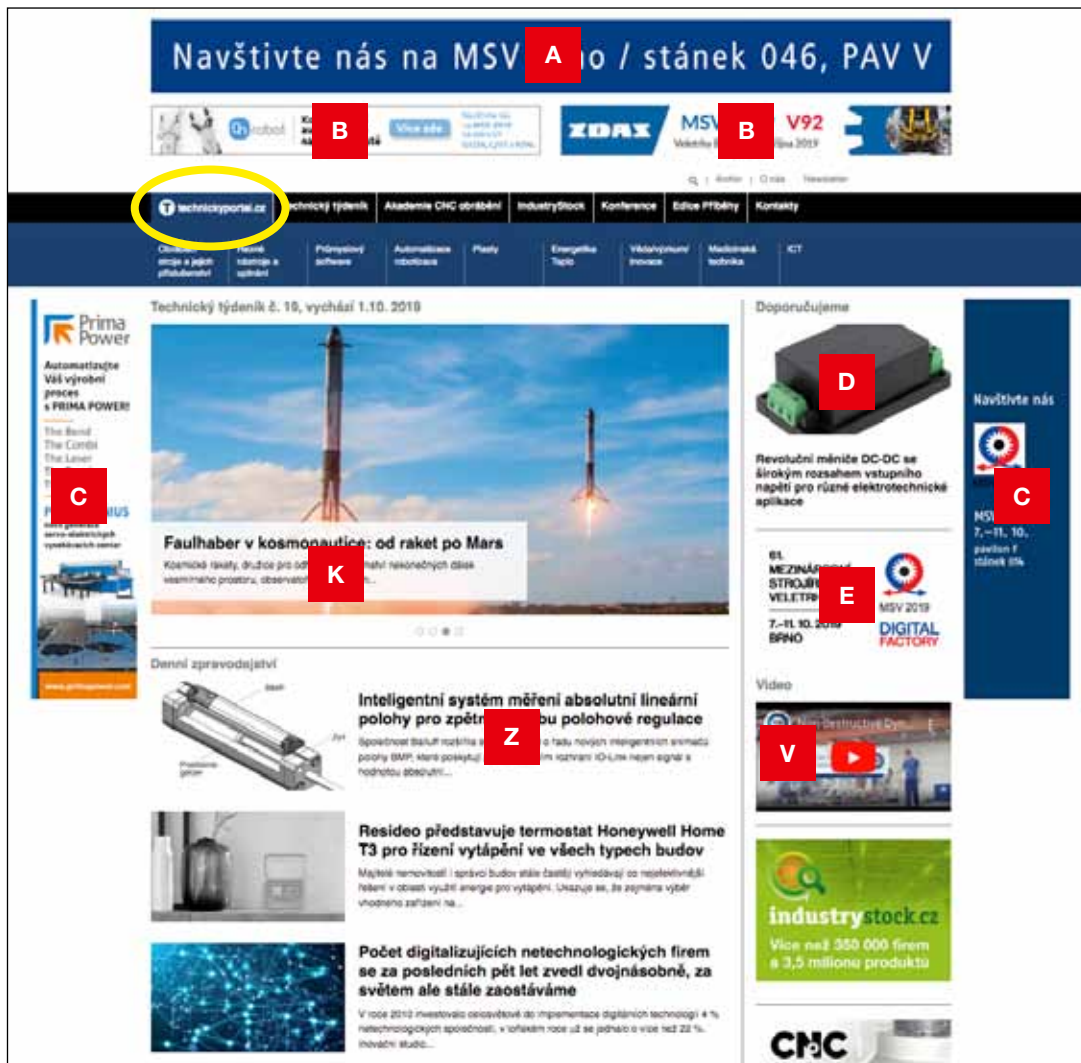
Navštivte nás na MSV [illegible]no / stánek 046, PAV V

A

B

B

ZDAS

MSV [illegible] V92

technickyportal.cz

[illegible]echnický týdeník | Akademie CNC obrábění | IndustryStock | Konference | Edice Příběhy | Kontakty

Obráběcí stroje a jejich příslušenství | Řezné nástroje a upínání | Průmyslový software | Automatizace robotizace | Plasty | Energetika Teplo | Výzkum/vývoj/inovace | Medicínská technika | ICT

Prima Power

Automatizujte Váš výrobní proces s PRIMA POWER!

The Bend
The Combi
The Laser

C

Technický týdeník č. 19, vychází 1.10. 2019

Faulhaber v kosmonautice: od raket po Mars

K

Denní zpravodajství

Inteligentní systém měření absolutní lineární polohy pro zpětn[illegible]bu polohové regulace

Z

Resideo představuje termostat Honeywell Home T3 pro řízení vytápění ve všech typech budov

Počet digitalizujících netechnologických firem se za posledních pět let zvedl dvojnásobně, za světem ale stále zaostáváme

Doporučujeme

D

Revoluční měniče DC-DC se širokým rozsahem vstupního napětí pro různé elektrotechnické aplikace

61. MEZINÁR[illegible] STROJÍR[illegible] VELETR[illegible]

E

MSV 2019

7.–11. 10. 2019 BRNO

DIGITAL FACTORY

Video

V

industrystock.cz

Více než 350 000 firem a 3,5 milionu produktů

CNC

Navštivte nás

C

MSV
7.–11. 10.
pavilon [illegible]
stánek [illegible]